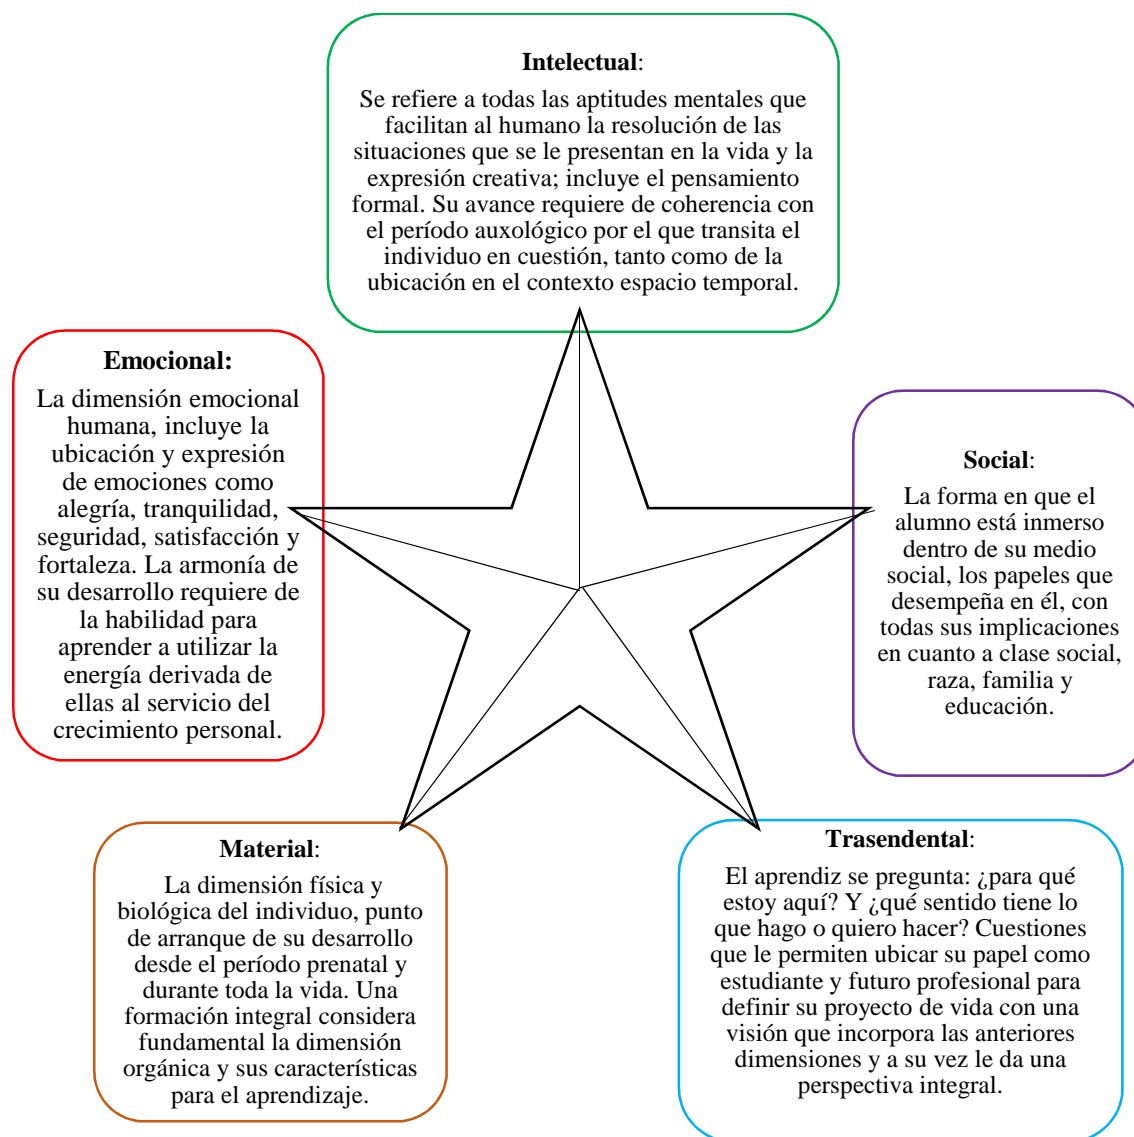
Intelectual:

Se refiere a todas las aptitudes mentales que facilitan al humano la resolución de las situaciones que se le presentan en la vida y la expresión creativa; incluye el pensamiento formal. Su avance requiere de coherencia con el período auxológico por el que transita el individuo en cuestión, tanto como de la ubicación en el contexto espacio temporal.

Emocional:

La dimensión emocional humana, incluye la ubicación y expresión de emociones como alegría, tranquilidad, seguridad, satisfacción y fortaleza. La armonía de su desarrollo requiere de la habilidad para aprender a utilizar la energía derivada de ellas al servicio del crecimiento personal.

Social:

La forma en que el alumno está inmerso dentro de su medio social, los papeles que desempeña en él, con todas sus implicaciones en cuanto a clase social, raza, familia y educación.

Material:

La dimensión física y biológica del individuo, punto de arranque de su desarrollo desde el período prenatal y durante toda la vida. Una formación integral considera fundamental la dimensión orgánica y sus características para el aprendizaje.

Trasendental:

El aprendiz se pregunta: ¿para qué estoy aquí? Y ¿qué sentido tiene lo que hago o quiero hacer? Cuestiones que le permiten ubicar su papel como estudiante y futuro profesional para definir su proyecto de vida con una visión que incorpora las anteriores dimensiones y a su vez le da una perspectiva integral.